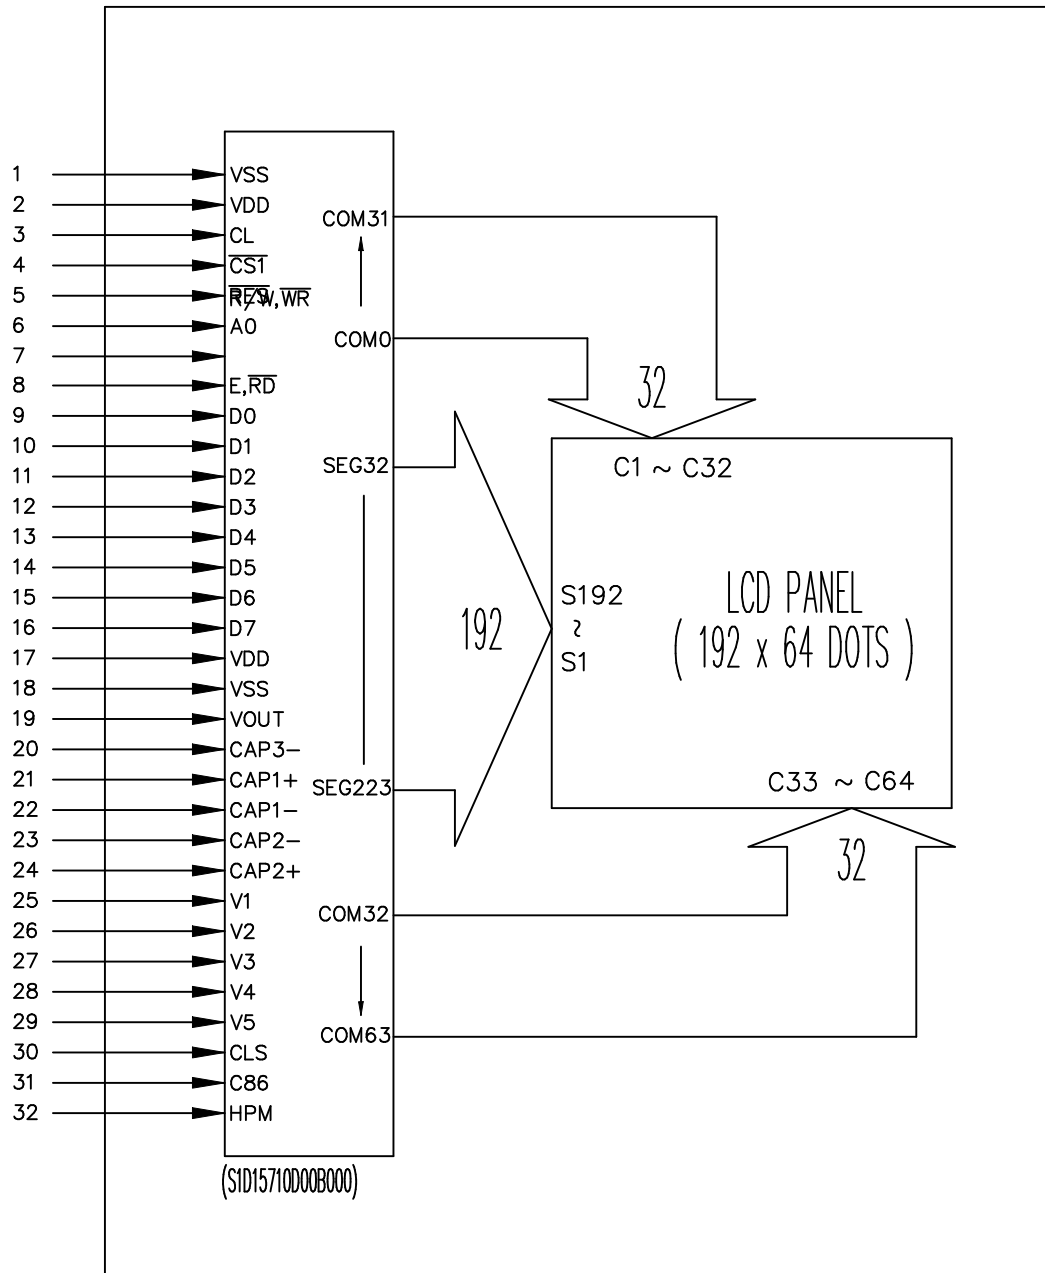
1 VSS
2 VDD
3 CL
4 $\overline{CS1}$
5 $\overline{RES}$ R/W, $\overline{WR}$
6 A0
7
8 E, $\overline{RD}$
9 D0
10 D1
11 D2
12 D3
13 D4
14 D5
15 D6
16 D7
17 VDD
18 VSS
19 VOUT
20 CAP3−
21 CAP1+
22 CAP1−
23 CAP2−
24 CAP2+
25 V1
26 V2
27 V3
28 V4
29 V5
30 CLS
31 C86
32 HPM

COM31
COM0
SEG32
SEG223
COM32
COM63

32
C1 ~ C32
192
S192
~
S1
LCD PANEL
( 192 x 64 DOTS )
C33 ~ C64
32

(S1D15710D00B000)